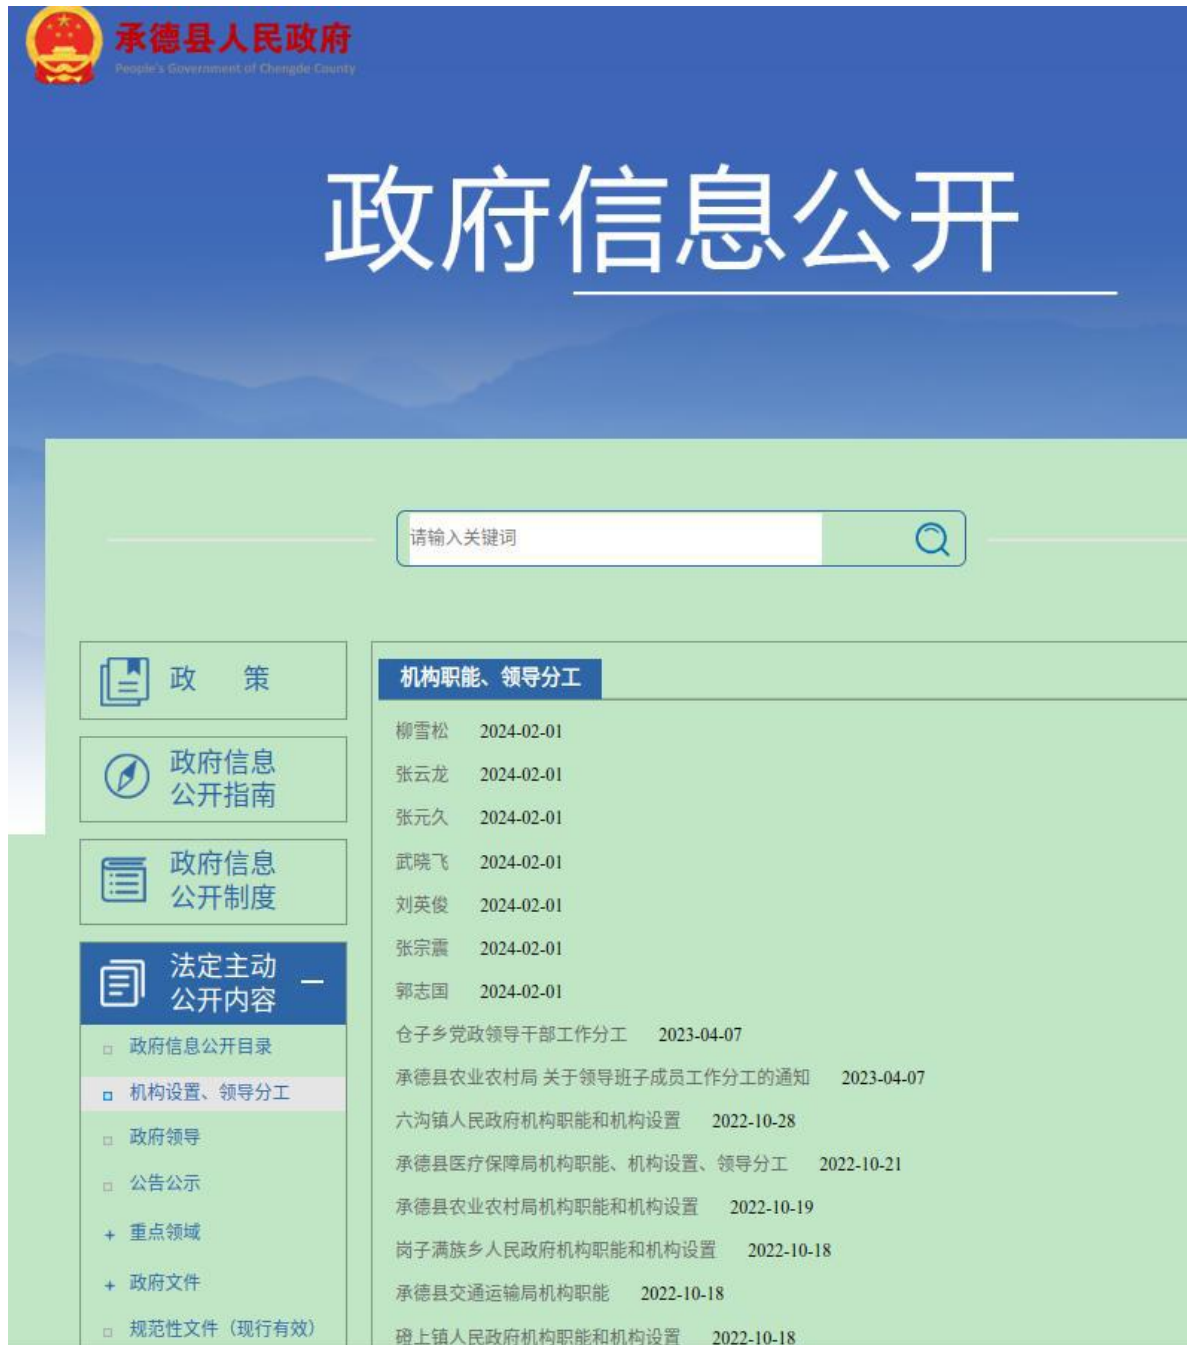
承德县人民政府
People's Government of Chengde County

政府信息公开

请输入关键词

政　策

政府信息公开指南

政府信息公开制度

法定主动公开内容 —

政府信息公开目录

机构设置、领导分工

政府领导

公告公示

+ 重点领域

+ 政府文件

规范性文件（现行有效）

机构职能、领导分工

柳雪松 2024-02-01

张云龙 2024-02-01

张元久 2024-02-01

武晓飞 2024-02-01

刘英俊 2024-02-01

张宗震 2024-02-01

郭志国 2024-02-01

仓子乡党政领导干部工作分工 2023-04-07

承德县农业农村局 关于领导班子成员工作分工的通知 2023-04-07

六沟镇人民政府机构职能和机构设置 2022-10-28

承德县医疗保障局机构职能、机构设置、领导分工 2022-10-21

承德县农业农村局机构职能和机构设置 2022-10-19

岗子满族乡人民政府机构职能和机构设置 2022-10-18

承德县交通运输局机构职能 2022-10-18

磴上镇人民政府机构职能和机构设置 2022-10-18